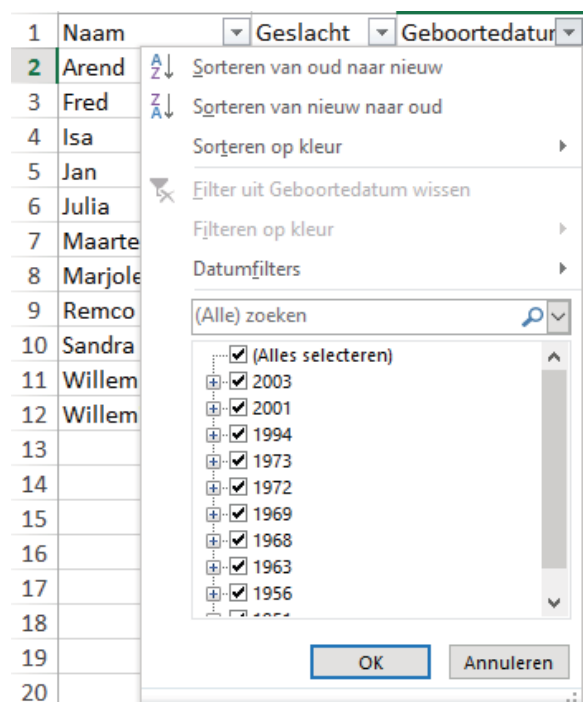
| | Naam | Geslacht | Geboortedatur |
|---|---|---|---|
| 1 | Naam | Geslacht | Geboortedatur |
| 2 | Arend | | |
| 3 | Fred | | |
| 4 | Isa | | |
| 5 | Jan | | |
| 6 | Julia | | |
| 7 | Maarte | | |
| 8 | Marjole | | |
| 9 | Remco | | |
| 10 | Sandra | | |
| 11 | Willem | | |
| 12 | Willem | | |
| 13 | | | |
| 14 | | | |
| 15 | | | |
| 16 | | | |
| 17 | | | |
| 18 | | | |
| 19 | | | |
| 20 | | | |

Sorteren van oud naar nieuw
Sorteren van nieuw naar oud
Sorteren op kleur
Filter uit Geboortedatum wissen
Filteren op kleur
Datumfilters
(Alle) zoeken
(Alles selecteren)
2003
2001
1994
1973
1972
1969
1968
1963
1956
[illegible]
OK
Annuleren